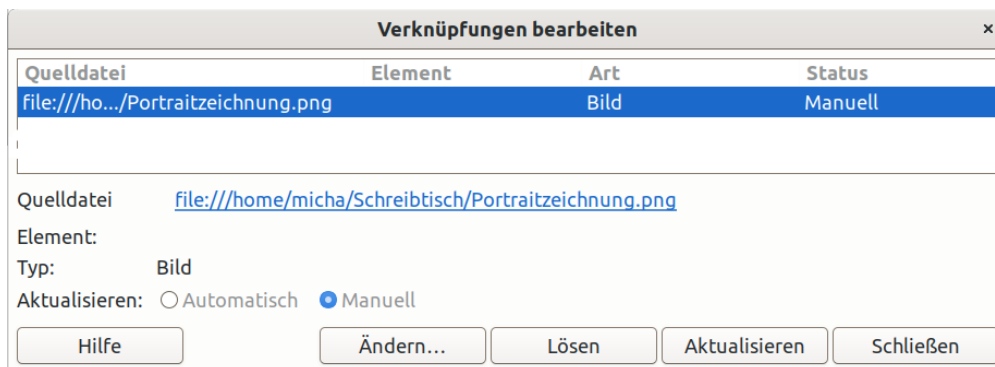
Verknüpfungen bearbeiten ×

| Quelldatei | Element | Art | Status |
|---|---|---|---|
| file:///ho.../Portraitzeichnung.png | | Bild | Manuell |

Quelldatei file:///home/micha/Schreibtisch/Portraitzeichnung.png

Element:

Typ: Bild

Aktualisieren: Automatisch Manuell

Hilfe Ändern... Lösen Aktualisieren Schließen